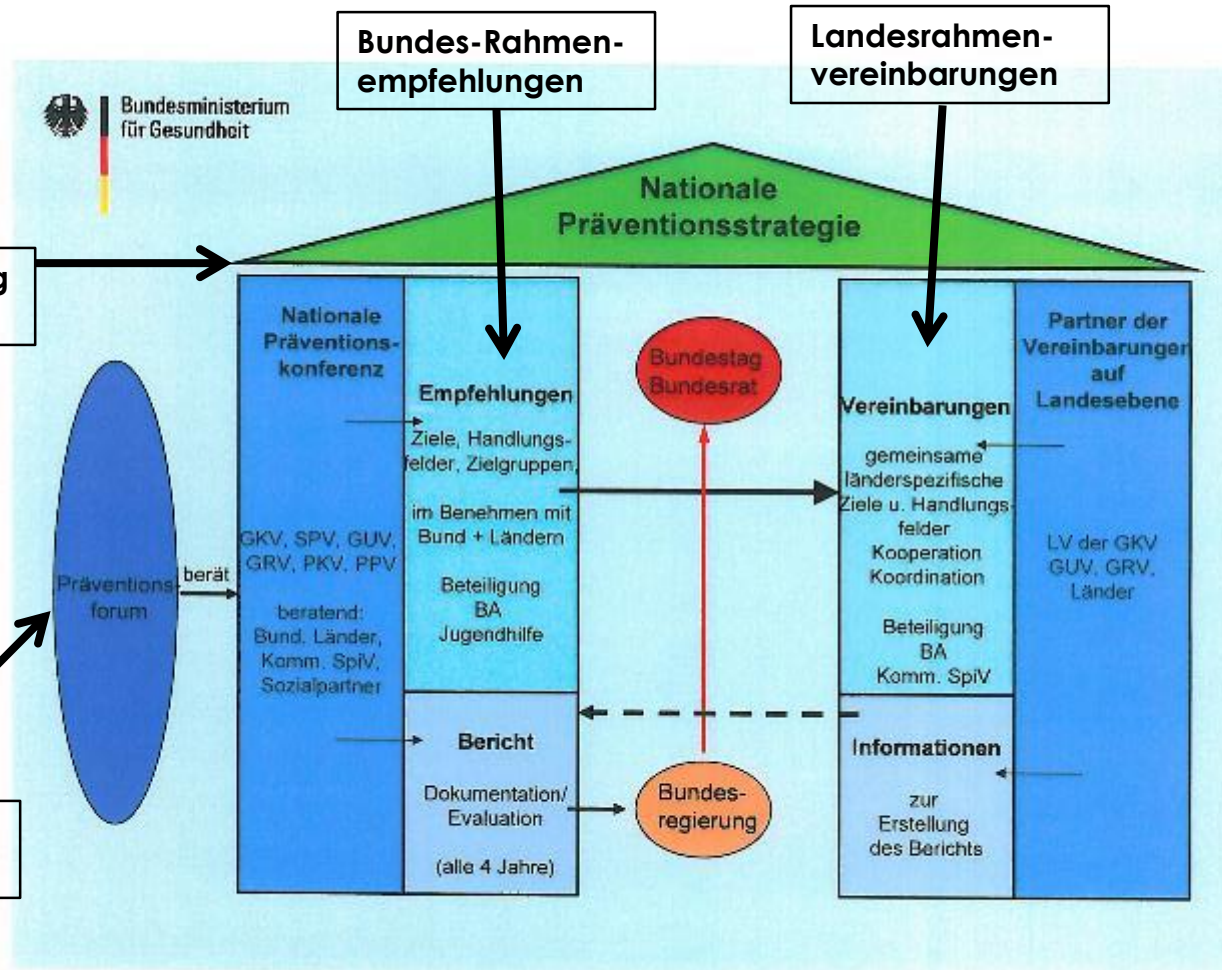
Bundes-Rahmenempfehlungen

Landesrahmenvereinbarungen

Bundesministerium für Gesundheit

Nationale Präventionsstrategie

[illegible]g

Nationale Präventionskonferenz

GKV, SPV, GUV, GRV, PKV, PPV

beratend: Bund, Länder, Komm. SpiV, Sozialpartner

Empfehlungen

Ziele, Handlungsfelder, Zielgruppen,

im Benehmen mit Bund + Ländern

Beteiligung BA Jugendhilfe

Bericht

Dokumentation/ Evaluation

(alle 4 Jahre)

Bundestag Bundesrat

Bundesregierung

Präventionsforum

berät

Vereinbarungen

gemeinsame länderspezifische Ziele u. Handlungsfelder Kooperation Koordination

Beteiligung BA Komm. SpiV

Informationen

zur Erstellung des Berichts

Partner der Vereinbarungen auf Landesebene

LV der GKV GUV, GRV, Länder